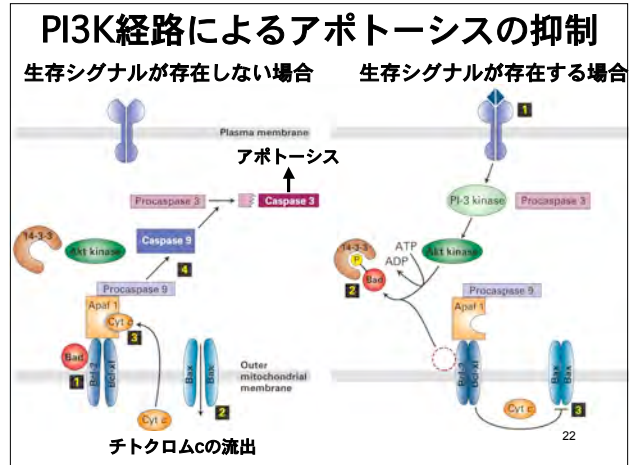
PI3K経路によるアポトーシスの抑制

生存シグナルが存在しない場合

生存シグナルが存在する場合

Plasma membrane

アポトーシス

Procaspase 3

Caspase 3

14-3-3

Akt kinase

Caspase 9

4

Procaspase 9

Apaf 1

Cyt c

3

Bad

1

Bcl-2

Bcl-xl

Bax

Bax

Outer mitochondrial membrane

Cyt c

2

チトクロムcの流出

1

PI-3 kinase

Procaspase 3

14-3-3

P

ATP

ADP

Akt kinase

Bad

2

Procaspase 9

Apaf 1

Bcl-2

Bcl-xl

Bax

Bax

Cyt c

3

22